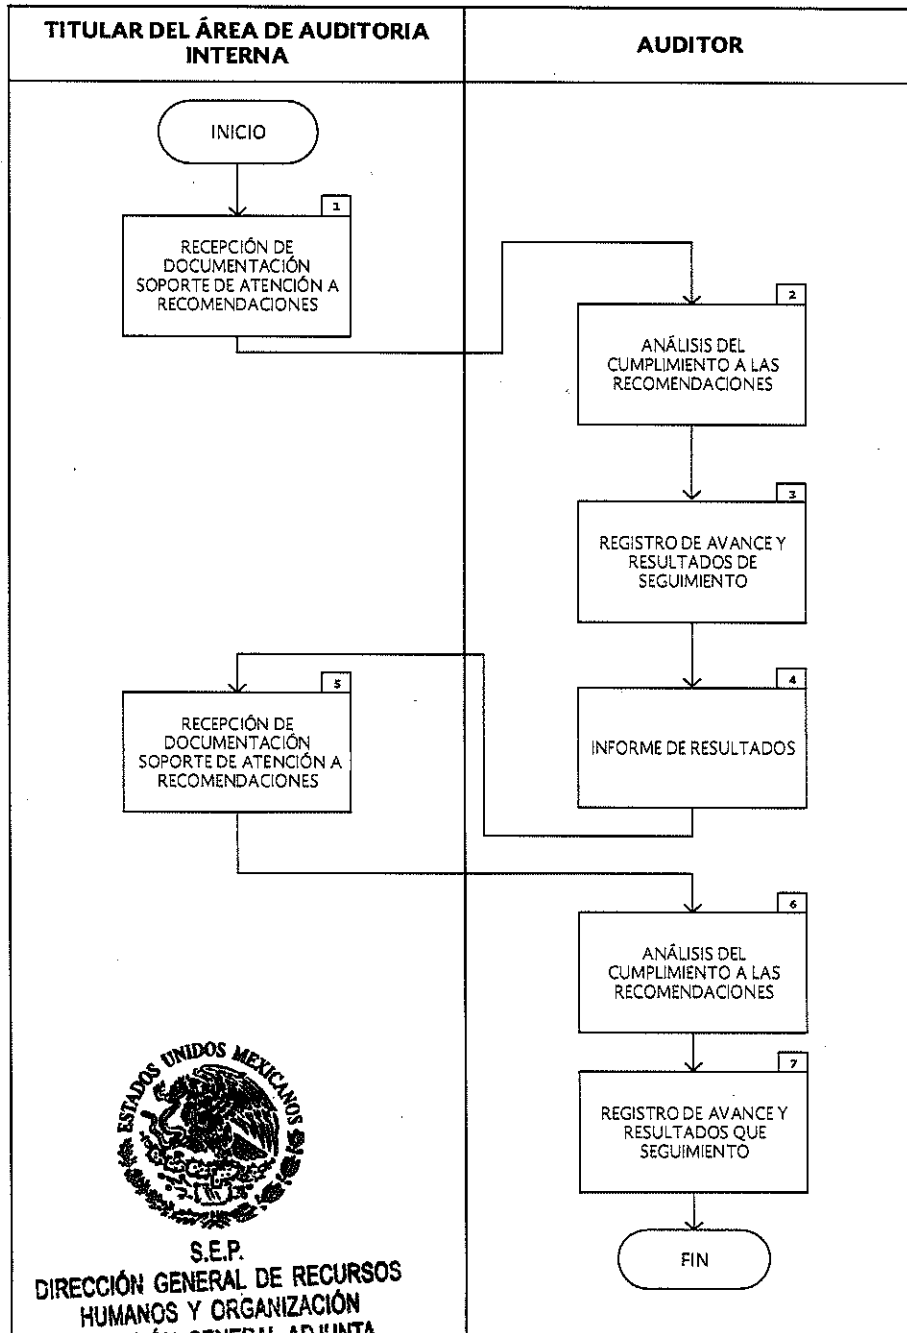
| TITULAR DEL ÁREA DE AUDITORIA INTERNA | AUDITOR |
|---|---|

INICIO

1
RECEPCIÓN DE DOCUMENTACIÓN SOPORTE DE ATENCIÓN A RECOMENDACIONES

2
ANÁLISIS DEL CUMPLIMIENTO A LAS RECOMENDACIONES

3
REGISTRO DE AVANCE Y RESULTADOS DE SEGUIMIENTO

4
INFORME DE RESULTADOS

5
RECEPCIÓN DE DOCUMENTACIÓN SOPORTE DE ATENCIÓN A RECOMENDACIONES

6
ANÁLISIS DEL CUMPLIMIENTO A LAS RECOMENDACIONES

7
REGISTRO DE AVANCE Y RESULTADOS QUE SEGUIMIENTO

FIN

ESTADOS UNIDOS MEXICANOS
S.E.P.
DIRECCIÓN GENERAL DE RECURSOS HUMANOS Y ORGANIZACIÓN
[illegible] GENERAL ADJUNTA